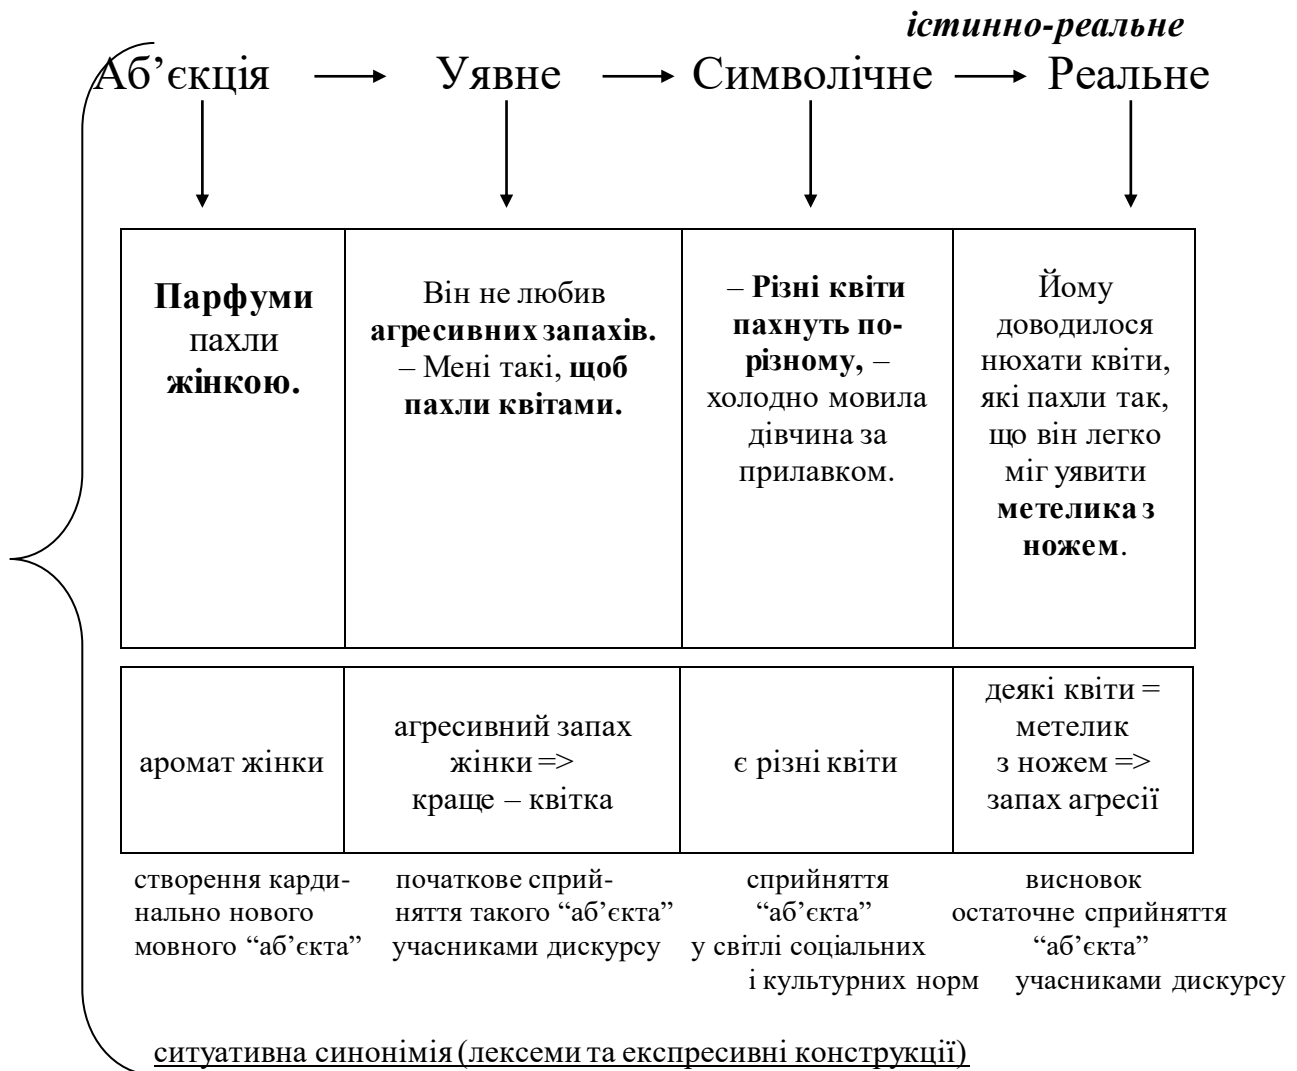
істинно-реальне

Аб'єкція → Уявне → Символічне → Реальне

| Парфуми пахли жінкою. | Він не любив агресивних запахів. – Мені такі, щоб пахли квітами. | – Різні квіти пахнуть по-різному, – холодно мовила дівчина за прилавком. | Йому доводилося нюхати квіти, які пахли так, що він легко міг уявити метелика з ножем. |
|---|---|---|---|

| аромат жінки | агресивний запах жінки => краще – квітка | є різні квіти | деякі квіти = метелик з ножем => запах агресії |
|---|---|---|---|

створення кардинально нового мовного "аб'єкта"

початкове сприйняття такого "аб'єкта" учасниками дискурсу

сприйняття "аб'єкта" у світлі соціальних і культурних норм

висновок остаточне сприйняття "аб'єкта" учасниками дискурсу

ситуативна синонімія (лексеми та експресивні конструкції)